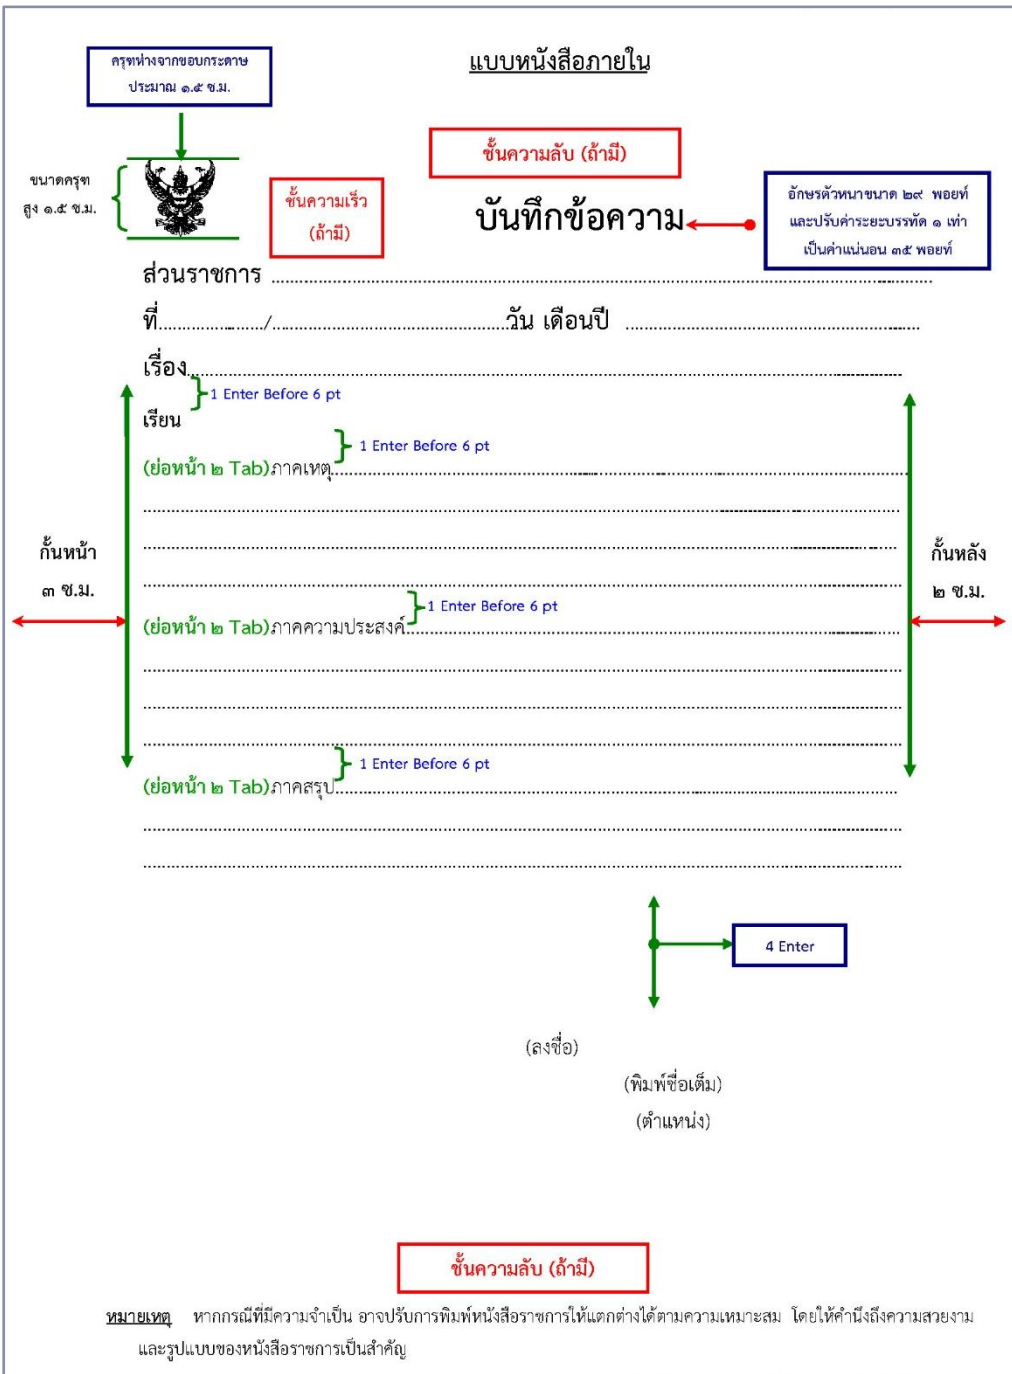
ครุฑห่างจากขอบกระดาษ ประมาณ ๑.๕ ซ.ม.

แบบหนังสือภายใน

ชั้นความลับ (ถ้ามี)

ขนาดครุฑ สูง ๑.๕ ซ.ม.

ชั้นความเร็ว (ถ้ามี)

บันทึกข้อความ

อักษรตัวหนาขนาด ๒๙ พอยท์ และปรับค่าระยะบรรทัด ๑ เท่า เป็นค่าแน่นอน ๓๕ พอยท์

ส่วนราชการ ..................................................................................................................

ที่........................../.......................................................วัน เดือนปี ............................................

เรื่อง.............................................................................................................................

1 Enter Before 6 pt

เรียน

1 Enter Before 6 pt

(ย่อหน้า ๒ Tab)ภาคเหตุ..........................................................................................................

......................................................................................................................................

......................................................................................................................................

......................................................................................................................................

กั้นหน้า ๓ ซ.ม.

กั้นหลัง ๒ ซ.ม.

1 Enter Before 6 pt

(ย่อหน้า ๒ Tab)ภาคความประสงค์.............................................................................................

......................................................................................................................................

......................................................................................................................................

......................................................................................................................................

1 Enter Before 6 pt

(ย่อหน้า ๒ Tab)ภาคสรุป.........................................................................................................

......................................................................................................................................

......................................................................................................................................

4 Enter

(ลงชื่อ)

(พิมพ์ชื่อเต็ม)

(ตำแหน่ง)

ชั้นความลับ (ถ้ามี)

หมายเหตุ หากกรณีที่มีความจำเป็น อาจปรับการพิมพ์หนังสือราชการให้แตกต่างได้ตามความเหมาะสม โดยให้คำนึงถึงความสวยงามและรูปแบบของหนังสือราชการเป็นสำคัญ